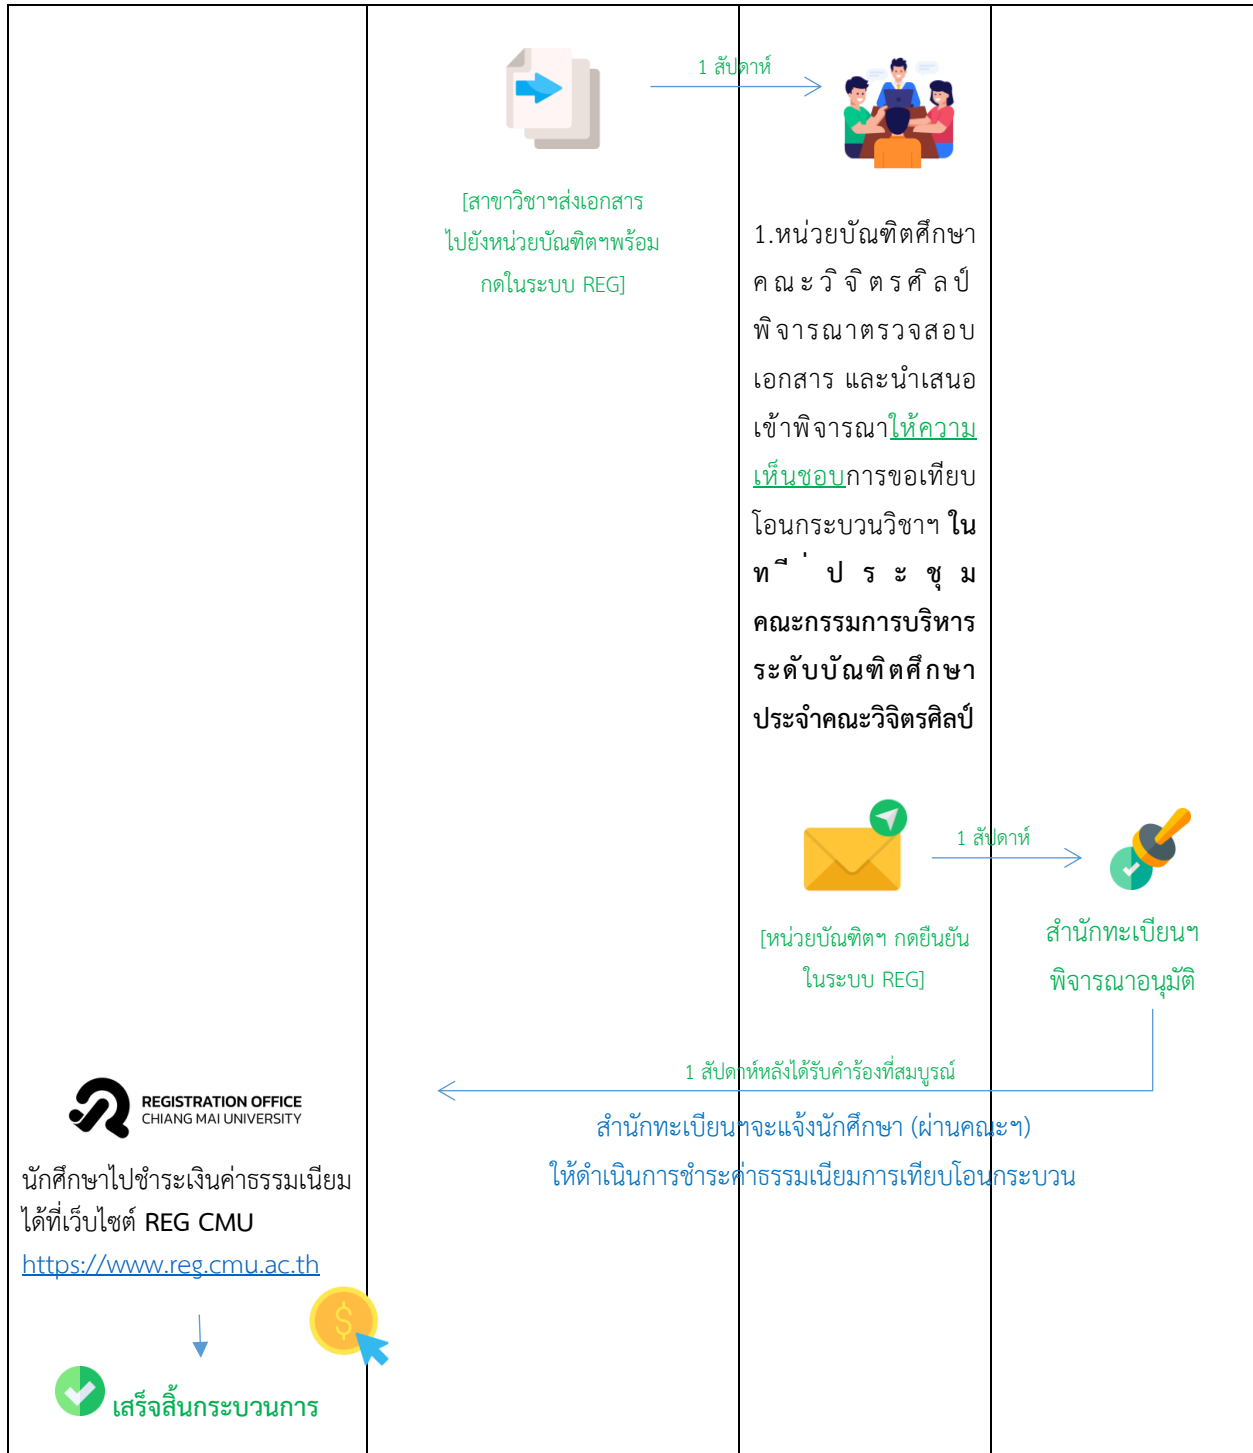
1 สัปดาห์

[สาขาวิชาฯส่งเอกสารไปยังหน่วยบัณฑิตฯพร้อมกดในระบบ REG]

1.หน่วยบัณฑิตศึกษาคณะวิจิตรศิลป์พิจารณาตรวจสอบเอกสาร และนำเสนอเข้าพิจารณาให้ความเห็นชอบการขอเทียบโอนกระบวนวิชาฯ **ในที่ประชุมคณะกรรมการบริหารระดับบัณฑิตศึกษาประจำคณะวิจิตรศิลป์**

1 สัปดาห์

[หน่วยบัณฑิตฯ กดยืนยันในระบบ REG]

สำนักทะเบียนฯ พิจารณาอนุมัติ

1 สัปดาห์หลังได้รับคำร้องที่สมบูรณ์

สำนักทะเบียนฯจะแจ้งนักศึกษา (ผ่านคณะฯ) ให้ดำเนินการชำระค่าธรรมเนียมการเทียบโอนกระบวน

REGISTRATION OFFICE
CHIANG MAI UNIVERSITY

นักศึกษาไปชำระเงินค่าธรรมเนียมได้ที่เว็บไซต์ REG CMU https://www.reg.cmu.ac.th

$

เสร็จสิ้นกระบวนการ